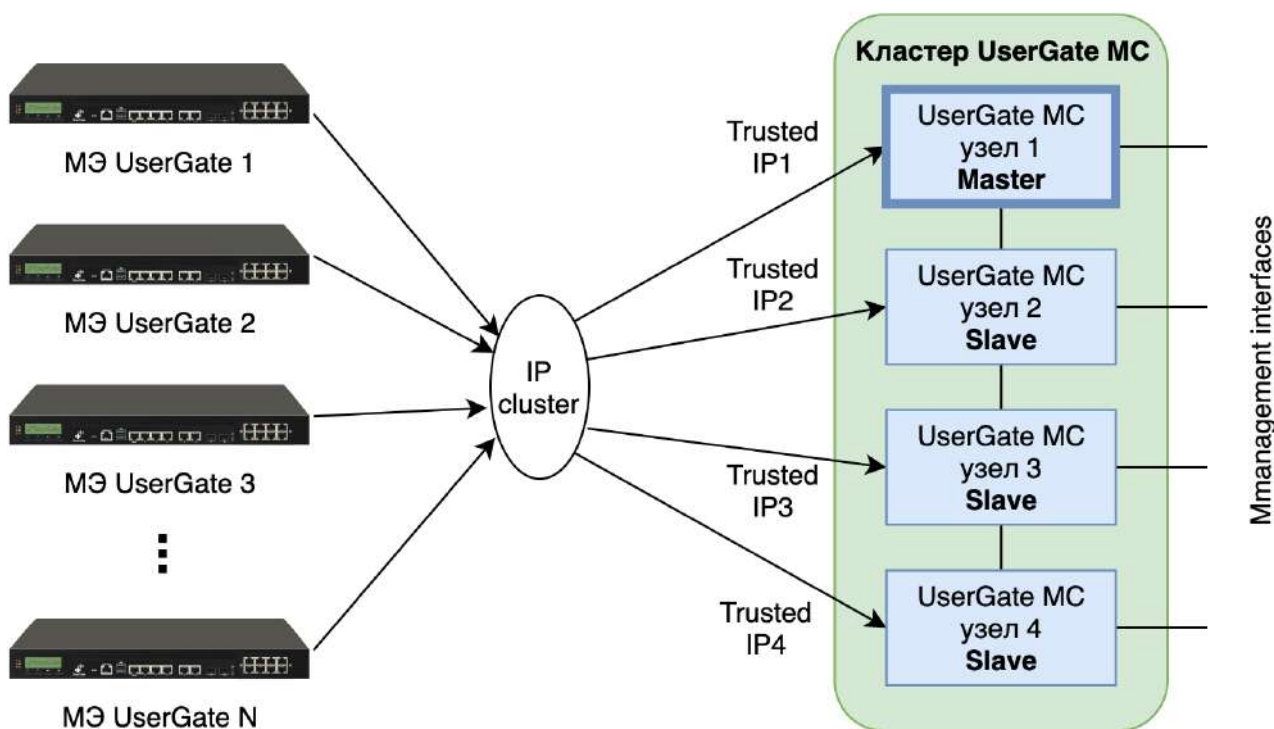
МЭ UserGate 1

МЭ UserGate 2

МЭ UserGate 3

⋮

МЭ UserGate N

IP cluster

Trusted IP1

Trusted IP2

Trusted IP3

Trusted IP4

Кластер UserGate MC

UserGate MC узел 1 **Master**

UserGate MC узел 2 **Slave**

UserGate MC узел 3 **Slave**

UserGate MC узел 4 **Slave**

Mmanagement interfaces